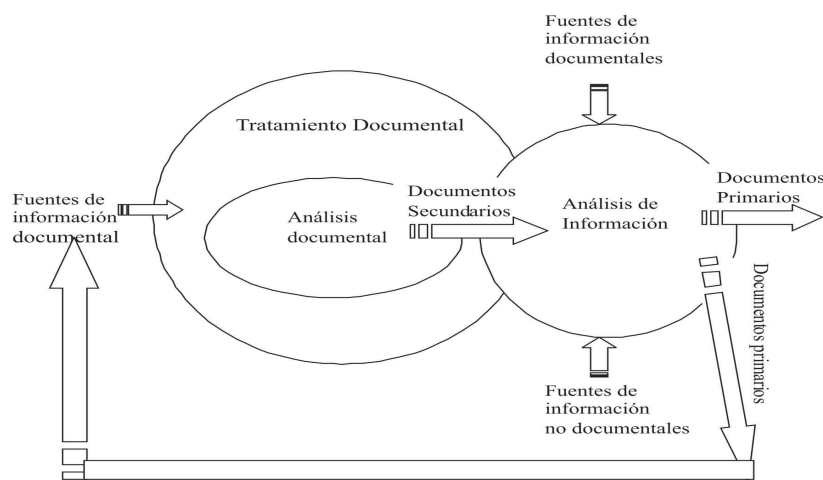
Fuentes de información documentales

Tratamiento Documental

Fuentes de información documental

Análisis documental

Documentos Secundarios

Análisis de Información

Documentos Primarios

Documentos primarios

Fuentes de información no documentales